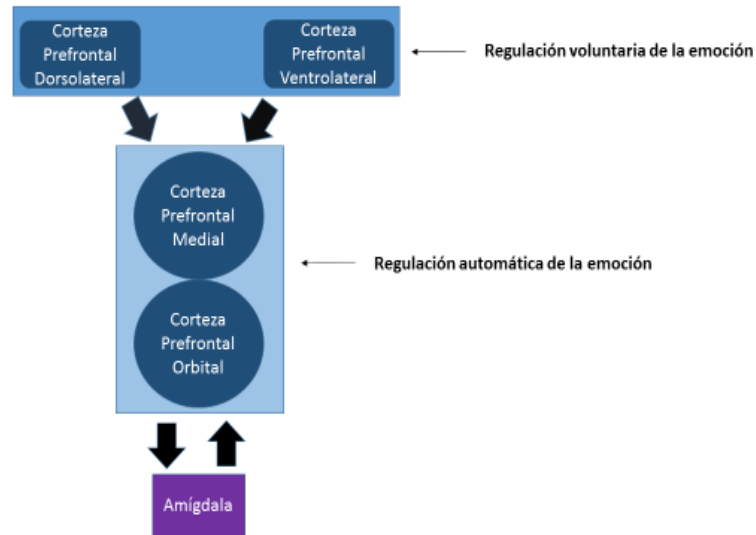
Corteza Prefrontal Dorsolateral

Corteza Prefrontal Ventrolateral

Regulación voluntaria de la emoción

Corteza Prefrontal Medial

Corteza Prefrontal Orbital

Regulación automática de la emoción

Amígdala